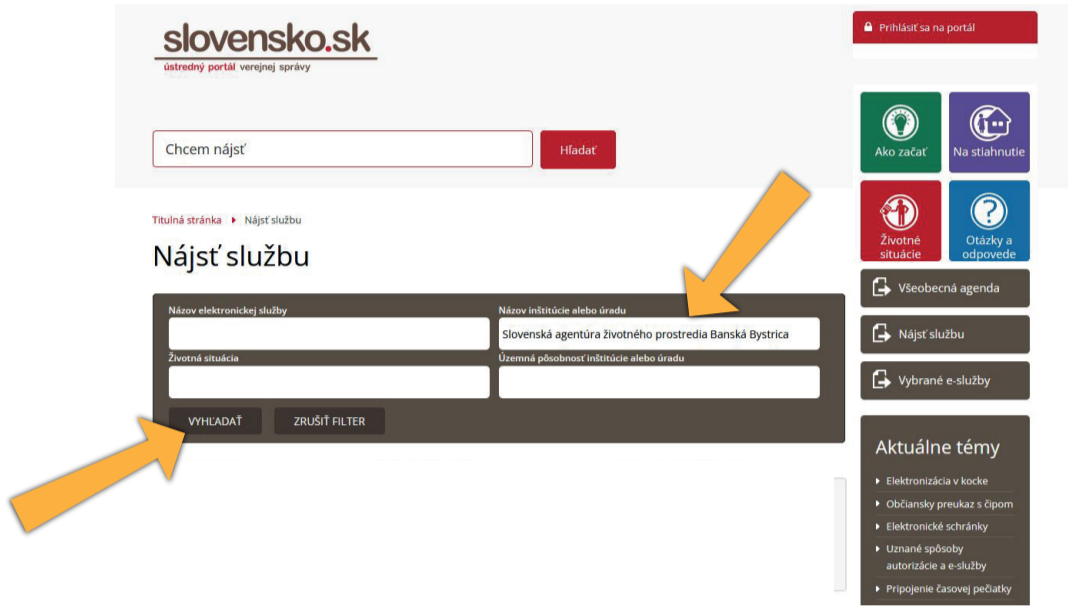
slovensko.sk
ústredný portál verejnej správy

Prihlásiť sa na portál

Chcem nájsť
Hľadať

Ako začať
Na stiahnutie
Životné situácie
Otázky a odpovede

Titulná stránka ▸ Nájsť službu

Nájsť službu

Názov elektronickej služby
Názov inštitúcie alebo úradu
Slovenská agentúra životného prostredia Banská Bystrica
Životná situácia
Územná pôsobnosť inštitúcie alebo úradu
VYHĽADAŤ
ZRUŠIŤ FILTER

Všeobecná agenda
Nájsť službu
Vybrané e-služby

Aktuálne témy
Elektronizácia v kocke
Občiansky preukaz s čipom
Elektronické schránky
Uznané spôsoby autorizácie a e-služby
Pripojenie časovej pečiatky